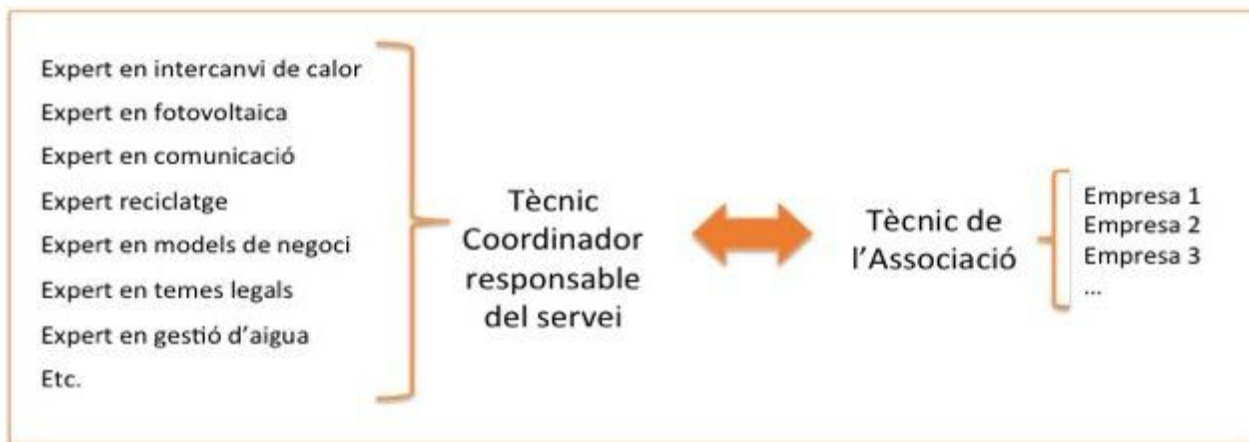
Expert en intercanvi de calor
Expert en fotovoltaica
Expert en comunicació
Expert reciclatge
Expert en models de negoci
Expert en temes legals
Expert en gestió d'aigua
Etc.

Tècnic Coordinador responsable del servei

Tècnic de l'Associació

Empresa 1
Empresa 2
Empresa 3
...